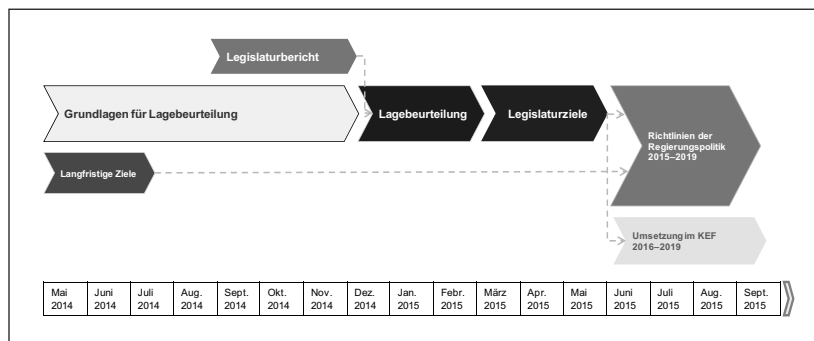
Legislaturbericht

Grundlagen für Lagebeurteilung

Lagebeurteilung

Legislaturziele

Richtlinien der Regierungspolitik 2015–2019

Langfristige Ziele

Umsetzung im KEF 2016–2019

| Mai 2014 | Juni 2014 | Juli 2014 | Aug. 2014 | Sept. 2014 | Okt. 2014 | Nov. 2014 | Dez. 2014 | Jan. 2015 | Febr. 2015 | März 2015 | Apr. 2015 | Mai 2015 | Juni 2015 | Juli 2015 | Aug. 2015 | Sept. 2015 |
|---|---|---|---|---|---|---|---|---|---|---|---|---|---|---|---|---|